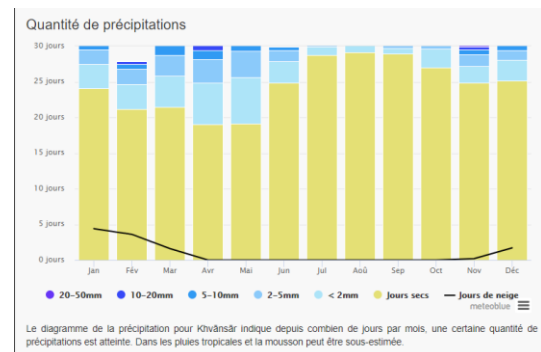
Quantité de précipitations

30 jours
25 jours
20 jours
15 jours
10 jours
5 jours
0 jours

Jan Fév Mar Avr Mai Jun Jul Aoû Sep Oct Nov Déc

meteoblue

20–50mm 10–20mm 5–10mm 2–5mm < 2mm Jours secs Jours de neige

Le diagramme de la précipitation pour Khvānsār indique depuis combien de jours par mois, une certaine quantité de précipitations est atteinte. Dans les pluies tropicales et la mousson peut être sous-estimée.